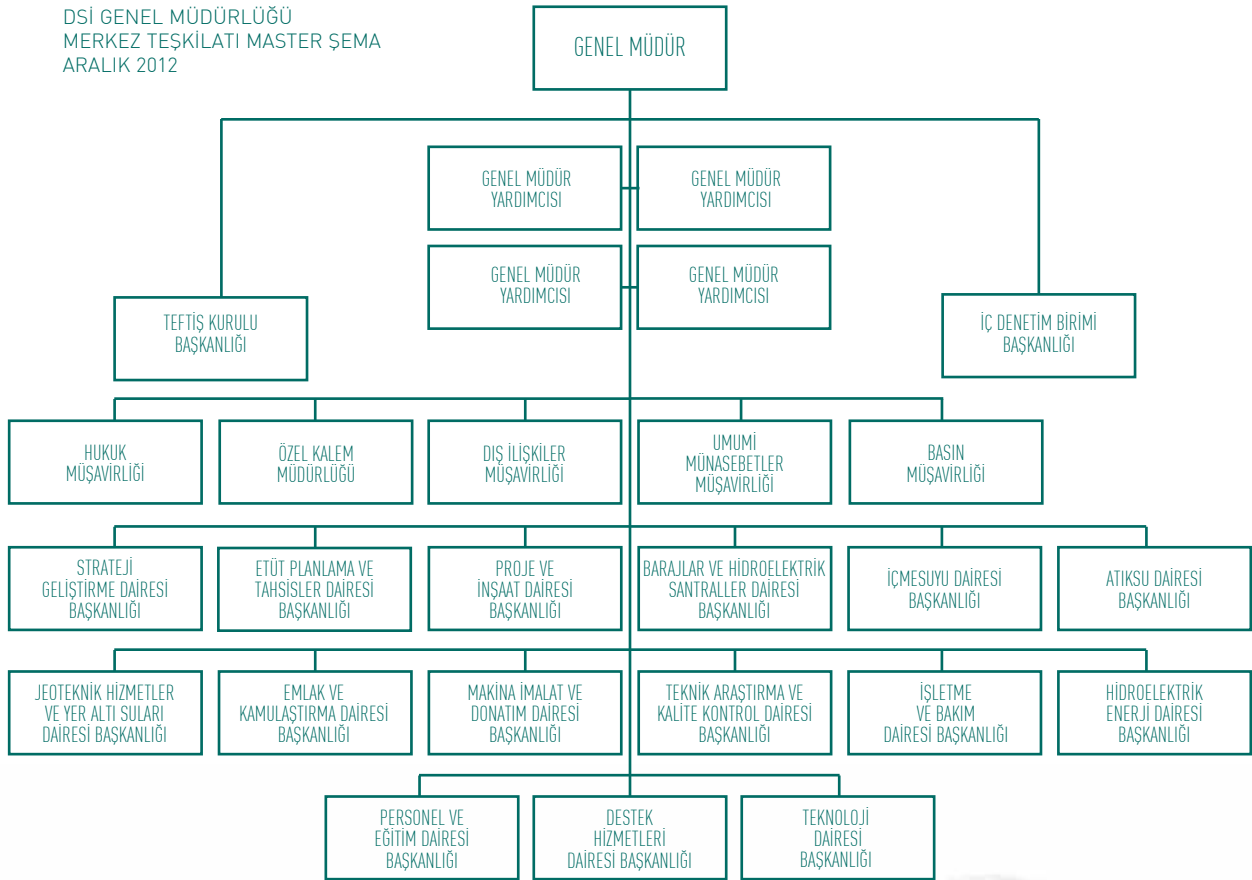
DSİ GENEL MÜDÜRLÜĞÜ
MERKEZ TEŞKİLATI MASTER ŞEMA
ARALIK 2012

GENEL MÜDÜR

GENEL MÜDÜR YARDIMCISI

GENEL MÜDÜR YARDIMCISI

GENEL MÜDÜR YARDIMCISI

GENEL MÜDÜR YARDIMCISI

TEFTİŞ KURULU BAŞKANLIĞI

İÇ DENETİM BİRİMİ BAŞKANLIĞI

HUKUK MÜŞAVİRLİĞİ

ÖZEL KALEM MÜDÜRLÜĞÜ

DIŞ İLİŞKİLER MÜŞAVİRLİĞİ

UMUMİ MÜNASEBETLER MÜŞAVİRLİĞİ

BASIN MÜŞAVİRLİĞİ

STRATEJİ GELİŞTİRME DAİRESİ BAŞKANLIĞI

ETÜT PLANLAMA VE TAHSİSLER DAİRESİ BAŞKANLIĞI

PROJE VE İNŞAAT DAİRESİ BAŞKANLIĞI

BARAJLAR VE HİDROELEKTRİK SANTRALLER DAİRESİ BAŞKANLIĞI

İÇMESUYU DAİRESİ BAŞKANLIĞI

ATIKSU DAİRESİ BAŞKANLIĞI

JEOTEKNİK HİZMETLER VE YER ALTI SULARI DAİRESİ BAŞKANLIĞI

EMLAK VE KAMULAŞTIRMA DAİRESİ BAŞKANLIĞI

MAKİNA İMALAT VE DONATIM DAİRESİ BAŞKANLIĞI

TEKNİK ARAŞTIRMA VE KALİTE KONTROL DAİRESİ BAŞKANLIĞI

İŞLETME VE BAKIM DAİRESİ BAŞKANLIĞI

HİDROELEKTRİK ENERJİ DAİRESİ BAŞKANLIĞI

PERSONEL VE EĞİTİM DAİRESİ BAŞKANLIĞI

DESTEK HİZMETLERİ DAİRESİ BAŞKANLIĞI

TEKNOLOJİ DAİRESİ BAŞKANLIĞI